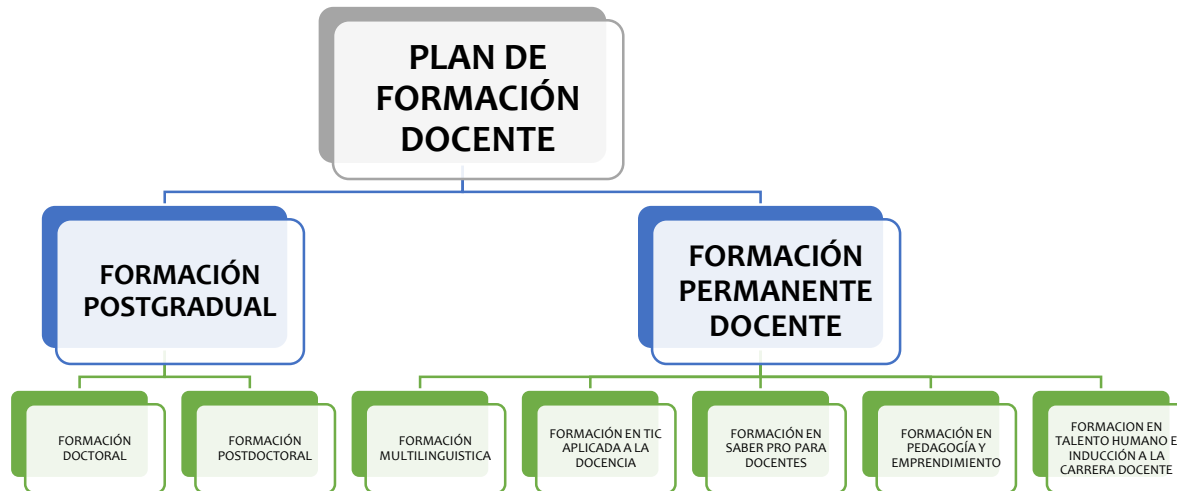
PLAN DE FORMACIÓN DOCENTE

FORMACIÓN POSTGRADUAL

FORMACIÓN PERMANENTE DOCENTE

FORMACIÓN DOCTORAL

FORMACIÓN POSTDOCTORAL

FORMACIÓN MULTILINGUISTICA

FORMACIÓN EN TIC APLICADA A LA DOCENCIA

FORMACIÓN EN SABER PRO PARA DOCENTES

FORMACIÓN EN PEDAGOGÍA Y EMPRENDIMIENTO

FORMACION EN TALENTO HUMANO E INDUCCIÓN A LA CARRERA DOCENTE